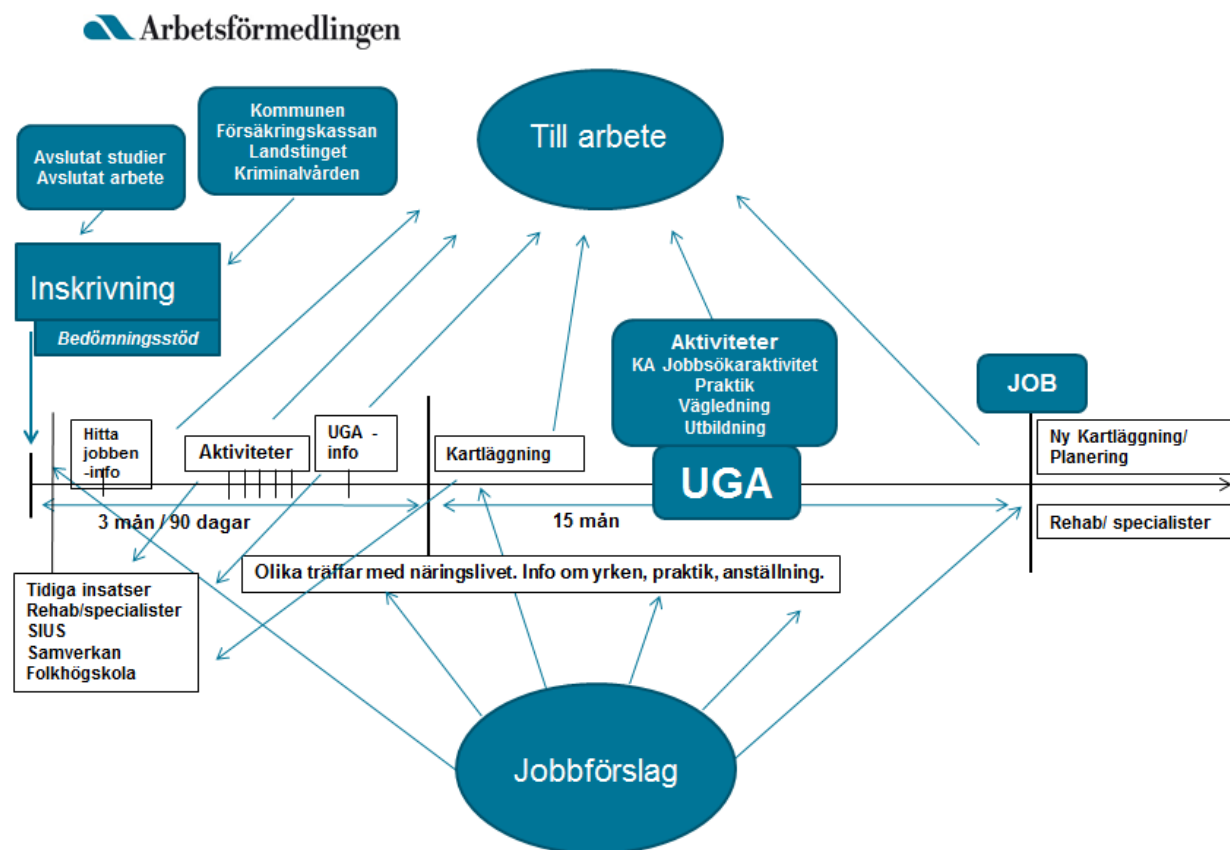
Arbetsförmedlingen

Kommunen
Försäkringskassan
Landstinget
Kriminalvården

Avslutat studier
Avslutat arbete

Till arbete

Inskrivning

Bedömningsstöd

Aktiviteter
KA Jobbsökaraktivitet
Praktik
Vägledning
Utbildning

JOB

Hitta jobben -info

Aktiviteter

UGA - info

Kartläggning

UGA

Ny Kartläggning/ Planering

3 mån / 90 dagar

15 mån

Rehab/ specialister

Tidiga insatser
Rehab/specialister
SIUS
Samverkan
Folkhögskola

Olika träffar med näringslivet. Info om yrken, praktik, anställning.

Jobbförslag